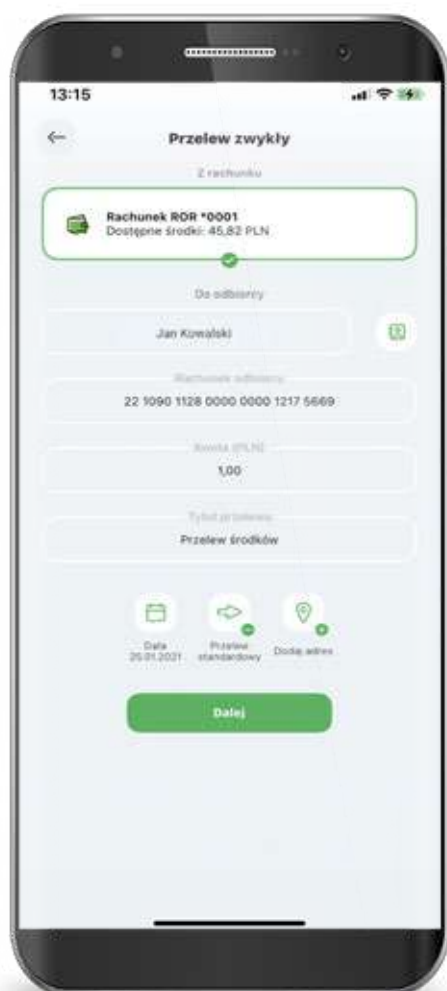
13:15

Przelew zwykły

Z rachunku

Rachunek ROR *0001
Dostępne środki: 45,82 PLN

Do odbiorcy

Jan Kowalski

Rachunek odbiorcy

22 1090 1128 0000 0000 1217 5669

Kwota (PLN)

1,00

Tytuł przelewu

Przelew środków

Data 25.01.2021

Przelew standardowy

Dodaj adres

Dalej